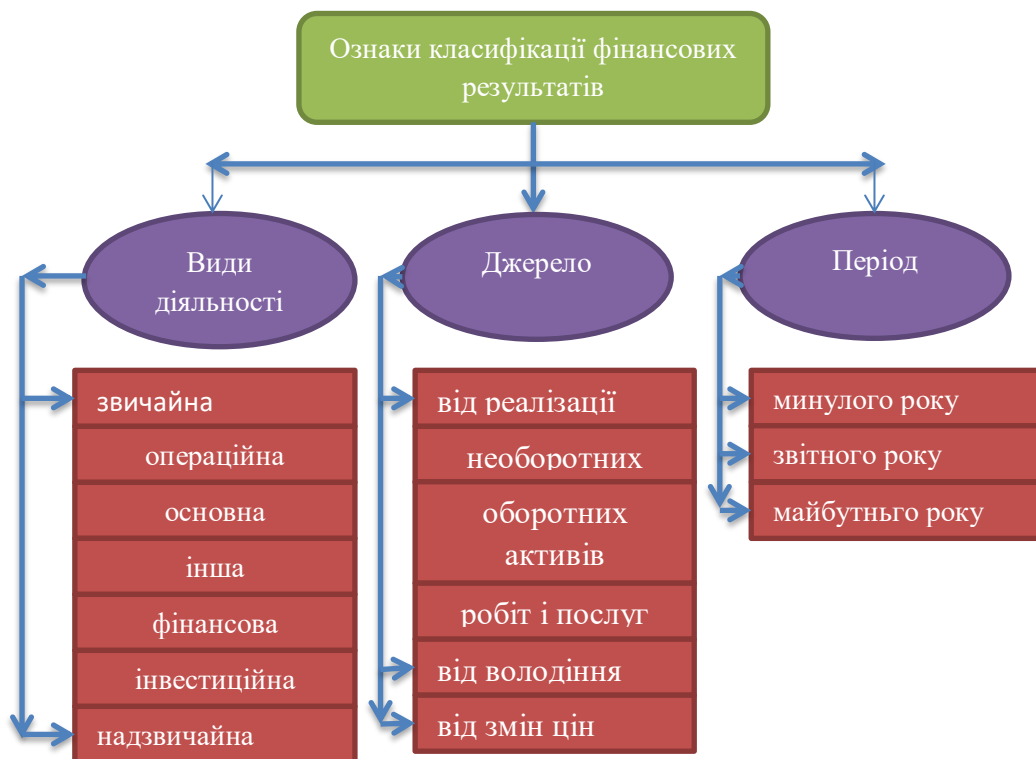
Ознаки класифікації фінансових результатів

Види діяльності

звичайна

операційна

основна

інша

фінансова

інвестиційна

надзвичайна

Джерело

від реалізації

необоротних

оборотних активів

робіт і послуг

від володіння

від змін цін

Період

минулого року

звітного року

майбутнього року